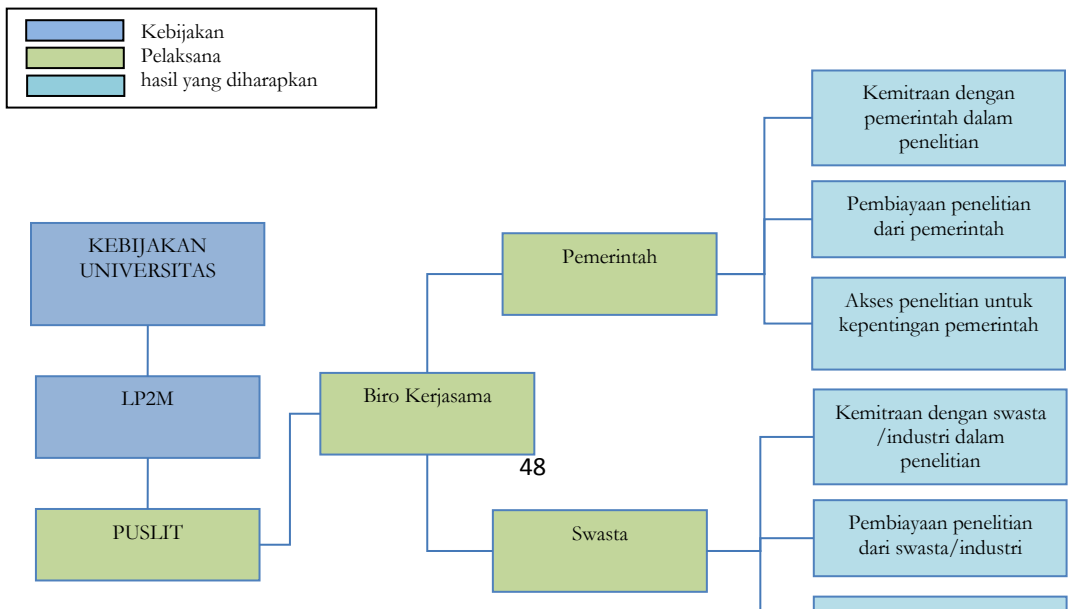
Kebijakan
Pelaksana
hasil yang diharapkan

KEBIJAKAN UNIVERSITAS

LP2M

PUSLIT

Biro Kerjasama

48

Pemerintah

Swasta

Kemitraan dengan pemerintah dalam penelitian

Pembiayaan penelitian dari pemerintah

Akses penelitian untuk kepentingan pemerintah

Kemitraan dengan swasta /industri dalam penelitian

Pembiayaan penelitian dari swasta/industri